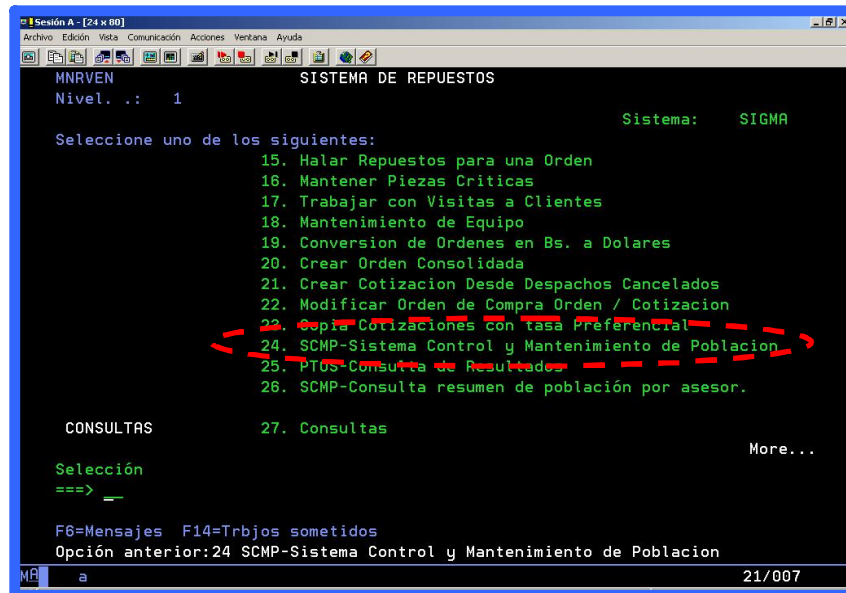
Sesión A - [24 x 80]
Archivo Edición Vista Comunicación Acciones Ventana Ayuda

MNRVEN SISTEMA DE REPUESTOS
Nivel. .: 1
Sistema: SIGMA

Seleccione uno de los siguientes:
15. Halar Repuestos para una Orden
16. Mantener Piezas Criticas
17. Trabajar con Visitas a Clientes
18. Mantenimiento de Equipo
19. Conversion de Ordenes en Bs. a Dolares
20. Crear Orden Consolidada
21. Crear Cotizacion Desde Despachos Cancelados
22. Modificar Orden de Compra Orden / Cotizacion
23. Copia Cotizaciones con tasa Preferencial
24. SCMP-Sistema Control y Mantenimiento de Poblacion
25. PTOS-Consulta de Resultados
26. SCMP-Consulta resumen de población por asesor.

CONSULTAS 27. Consultas
More...
Selección
===> _

F6=Mensajes F14=Trbjos sometidos
Opción anterior:24 SCMP-Sistema Control y Mantenimiento de Poblacion
MA a 21/007